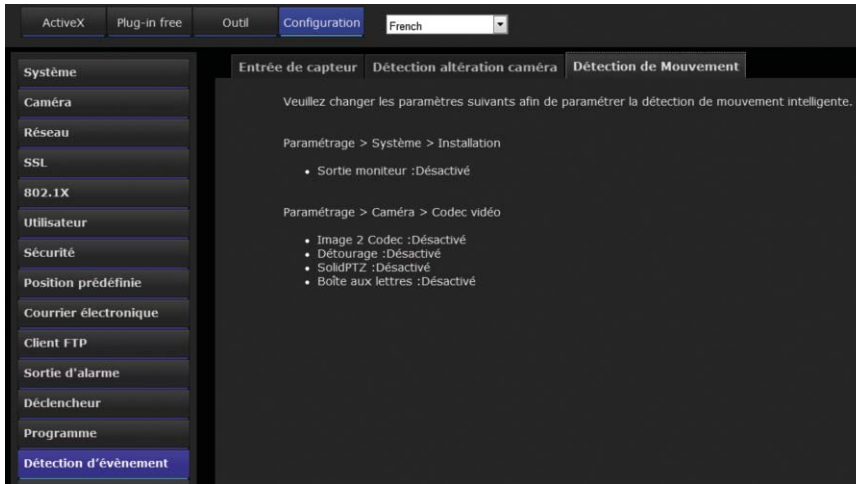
ActiveX Plug-in free Outil Configuration French

Système
Caméra
Réseau
SSL
802.1X
Utilisateur
Sécurité
Position prédéfinie
Courrier électronique
Client FTP
Sortie d'alarme
Déclencheur
Programme
Détection d'évènement

Entrée de capteur | Détection altération caméra | Détection de Mouvement

Veuillez changer les paramètres suivants afin de paramétrer la détection de mouvement intelligente.

Paramétrage > Système > Installation

• Sortie moniteur :Désactivé

Paramétrage > Caméra > Codec vidéo

• Image 2 Codec :Désactivé
• Détourage :Désactivé
• SolidPTZ :Désactivé
• Boîte aux lettres :Désactivé